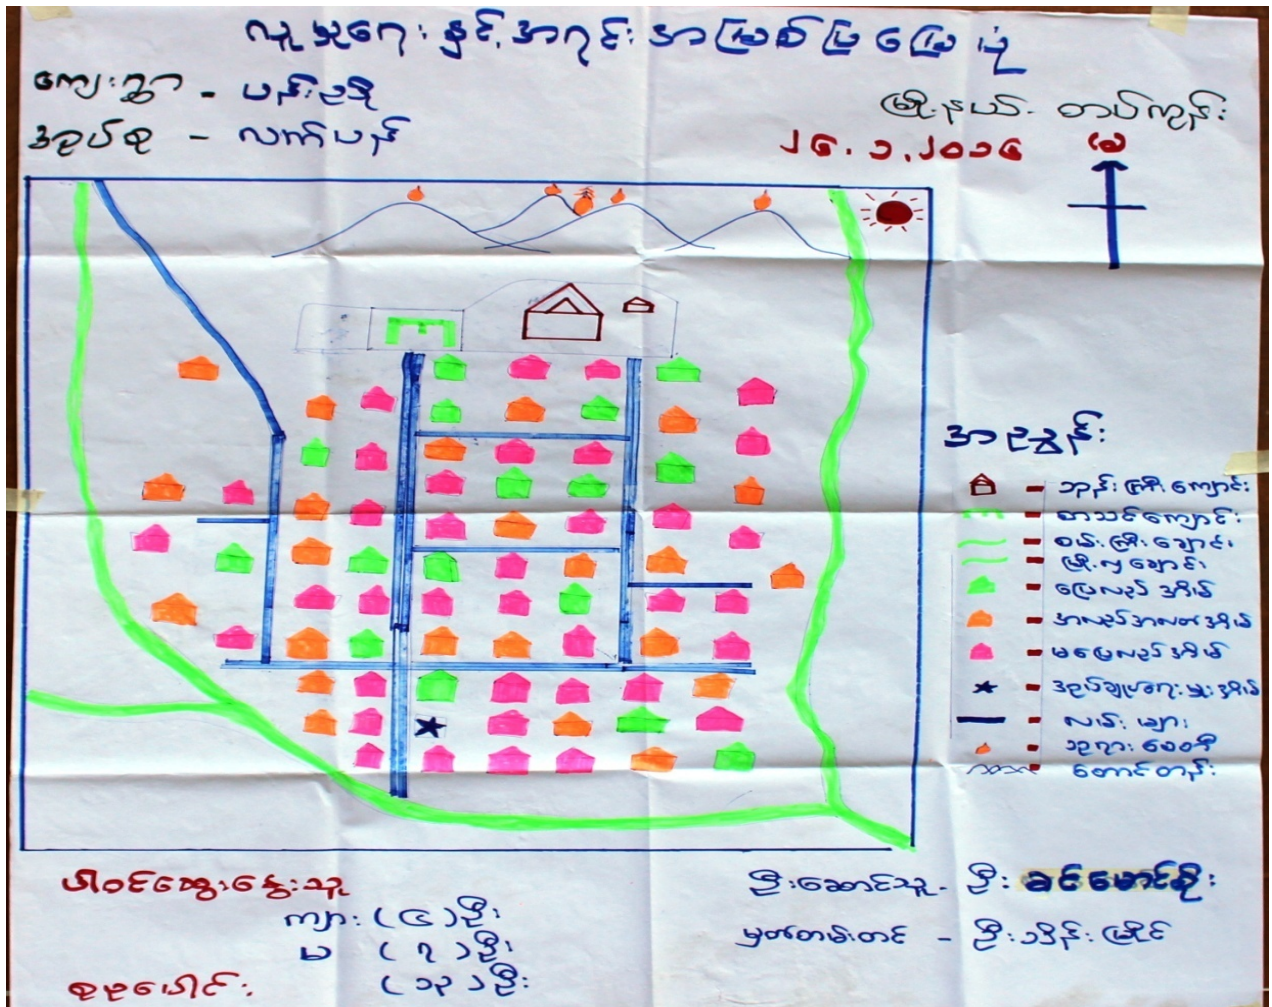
လူမှုရေး နှင့် အကျိုးအမြတ်ပြမြေပုံ

ကျေးရွာ - ပန်းဥဒို

အုပ်စု - လက်ပန်

မြို့နယ် - တပ်ကုန်း

၂၆.၁.၂၀၁၆

မြ

အညွှန်း

ဘုန်းကြီးကျောင်း

စာသင်ကျောင်း

စမ်းချောင်း၊ မြို့ပေါ်ချောင်း

ပြေလည်အိမ်

အလယ်အလတ်အိမ်

မပြေလည်အိမ်

အုပ်ချုပ်ရေးမှူးအိမ်

လမ်းများ

ဘုရားစေတီ

တောင်တန်း

ပါဝင်ဆွေးနွေးသူ

ကျား (၈) ဦး

မ (၇) ဦး

စုစုပေါင်း (၁၅) ဦး

ဦးဆောင်သူ - ဦး ခင်မောင်စိုး

မှတ်တမ်းတင် - ဦး သိန်းမြင့်